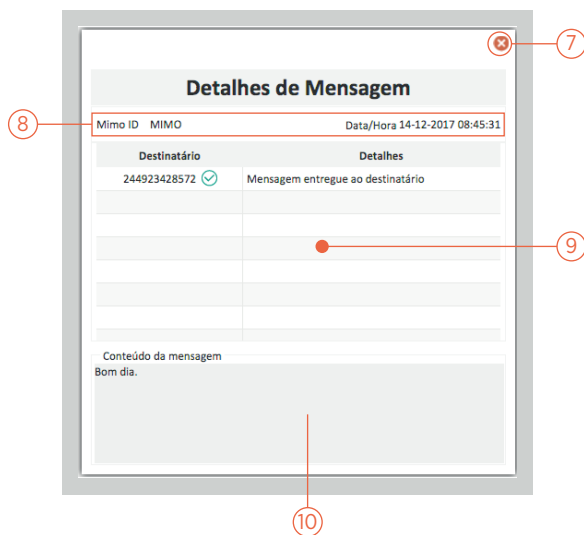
7

Detalhes de Mensagem

8

Mimo ID MIMO

Data/Hora 14-12-2017 08:45:31

| Destinatário | Detalhes |
|---|---|
| 244923428572 | Mensagem entregue ao destinatário |
| | |
| | |
| | |
| | |
| | |
| | |

9

Conteúdo da mensagem

Bom dia.

10